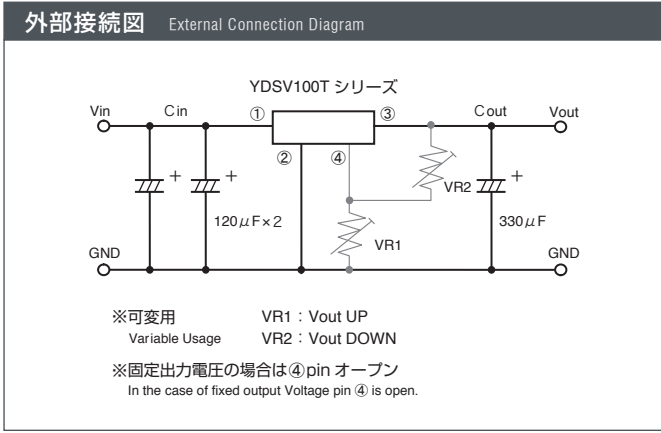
外部接続図 External Connection Diagram

YDSV100T シリーズ

Vin Cin ① ③ Cout Vout

② ④

+ + +

VR2

120$\mu$F×2 330$\mu$F

VR1

GND GND

※可変用 VR1：Vout UP
Variable Usage VR2：Vout DOWN

※固定出力電圧の場合は④pin オープン
In the case of fixed output Voltage pin ④ is open.